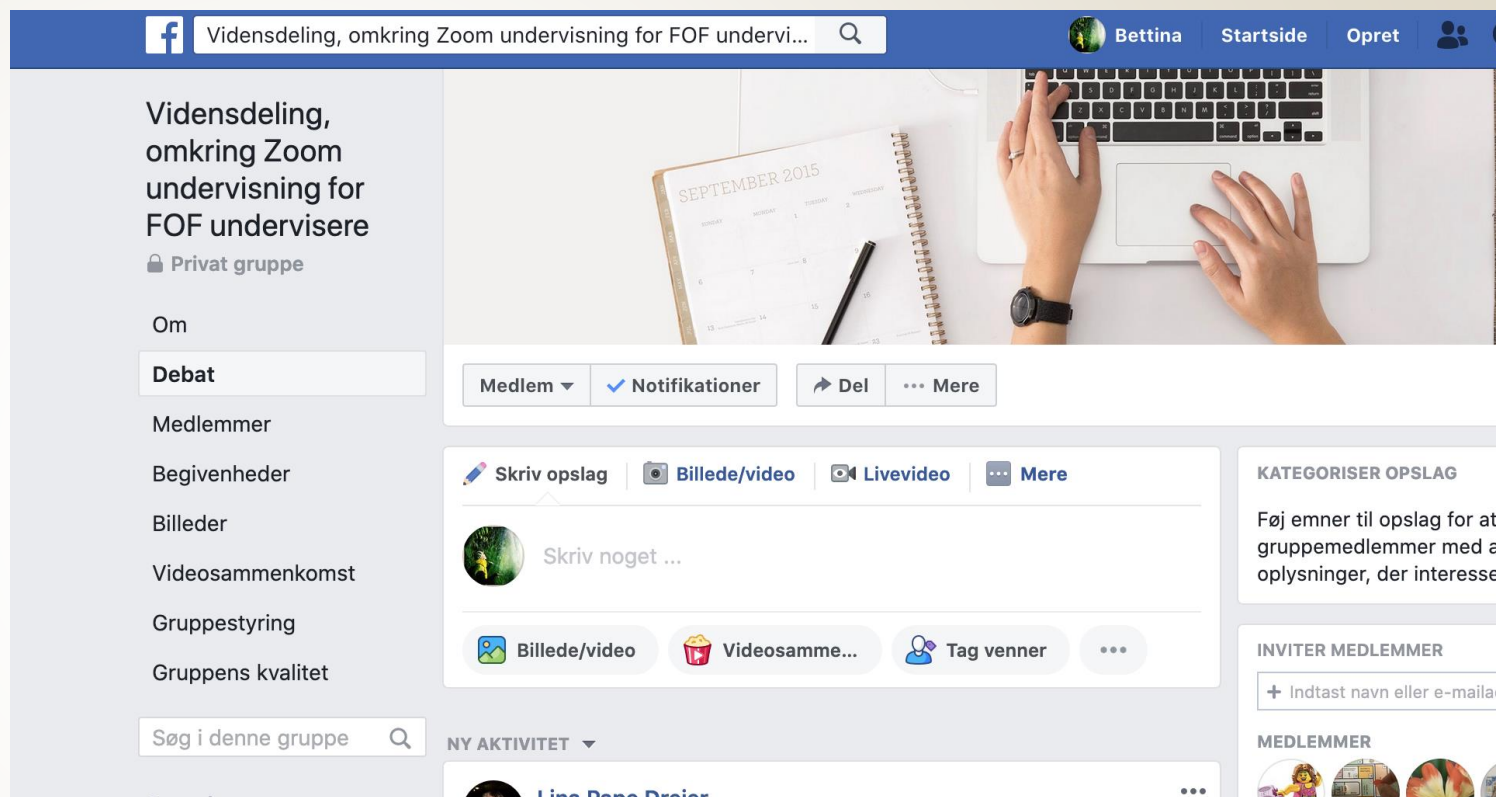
Vidensdeling, omkring Zoom undervisning for FOF undervi...

Bettina Startside Opret

Vidensdeling, omkring Zoom undervisning for FOF undervisere

Privat gruppe

Om

Debat

Medlemmer

Begivenheder

Billeder

Videosammenkomst

Gruppestyring

Gruppens kvalitet

Søg i denne gruppe

SEPTEMBER 2015

Medlem Notifikationer Del ··· Mere

Skriv opslag Billede/video Livevideo Mere

Skriv noget ...

Billede/video Videosamme... Tag venner •••

NY AKTIVITET

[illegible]

KATEGORISER OPSLAG

Føj emner til opslag for at gruppemedlemmer med a oplysninger, der interesse

INVITER MEDLEMMER

+ Indtast navn eller e-maila

MEDLEMMER